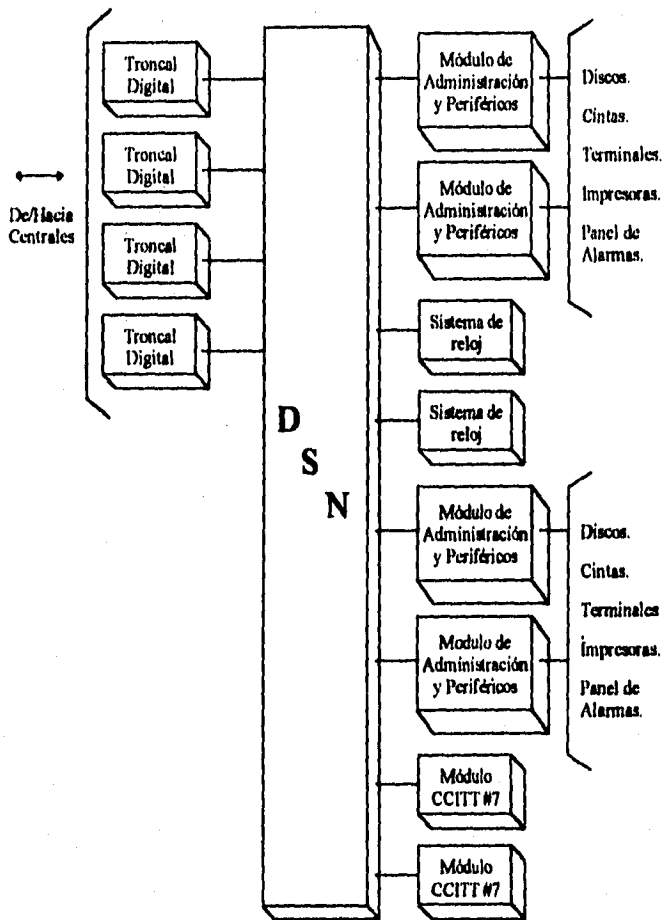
De/Hacia Centrales

Troncal Digital

Troncal Digital

Troncal Digital

Troncal Digital

D
S
N

Módulo de Administración y Periféricos

Módulo de Administración y Periféricos

Discos.
Cintas.
Terminales.
Impresoras.
Panel de Alarmas.

Sistema de reloj

Sistema de reloj

Módulo de Administración y Periféricos

Modulo de Administración y Periféricos

Discos.
Cintas.
Terminales
Impresoras.
Panel de Alarmas.

Módulo CCITT #7

Módulo CCITT #7